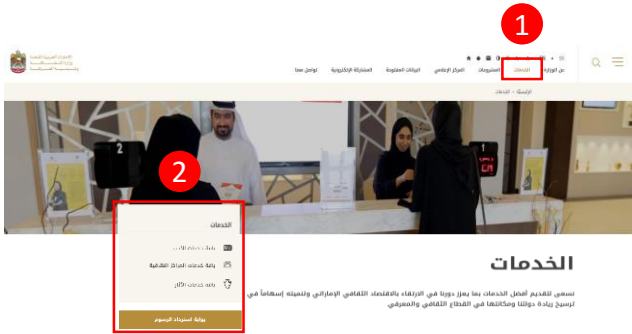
1

2

عن الوزارة الخدمات المشروعات المركز الإعلامي البيانات المفتوحة المشاركة الإلكترونية تواصل معنا

الرئيسية > الخدمات

الخدمات

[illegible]

باقة خدمات المراكز الثقافية

باقة خدمات الآثار

بوابة استرداد الرسوم

الخدمات

نسعى لتقديم أفضل الخدمات بما يعزز دورنا في الارتقاء بالاقتصاد الثقافي الإماراتي وتنميته إسهاماً في ترسيخ ريادة دولتنا ومكانتها في القطاع الثقافي والمعرفي